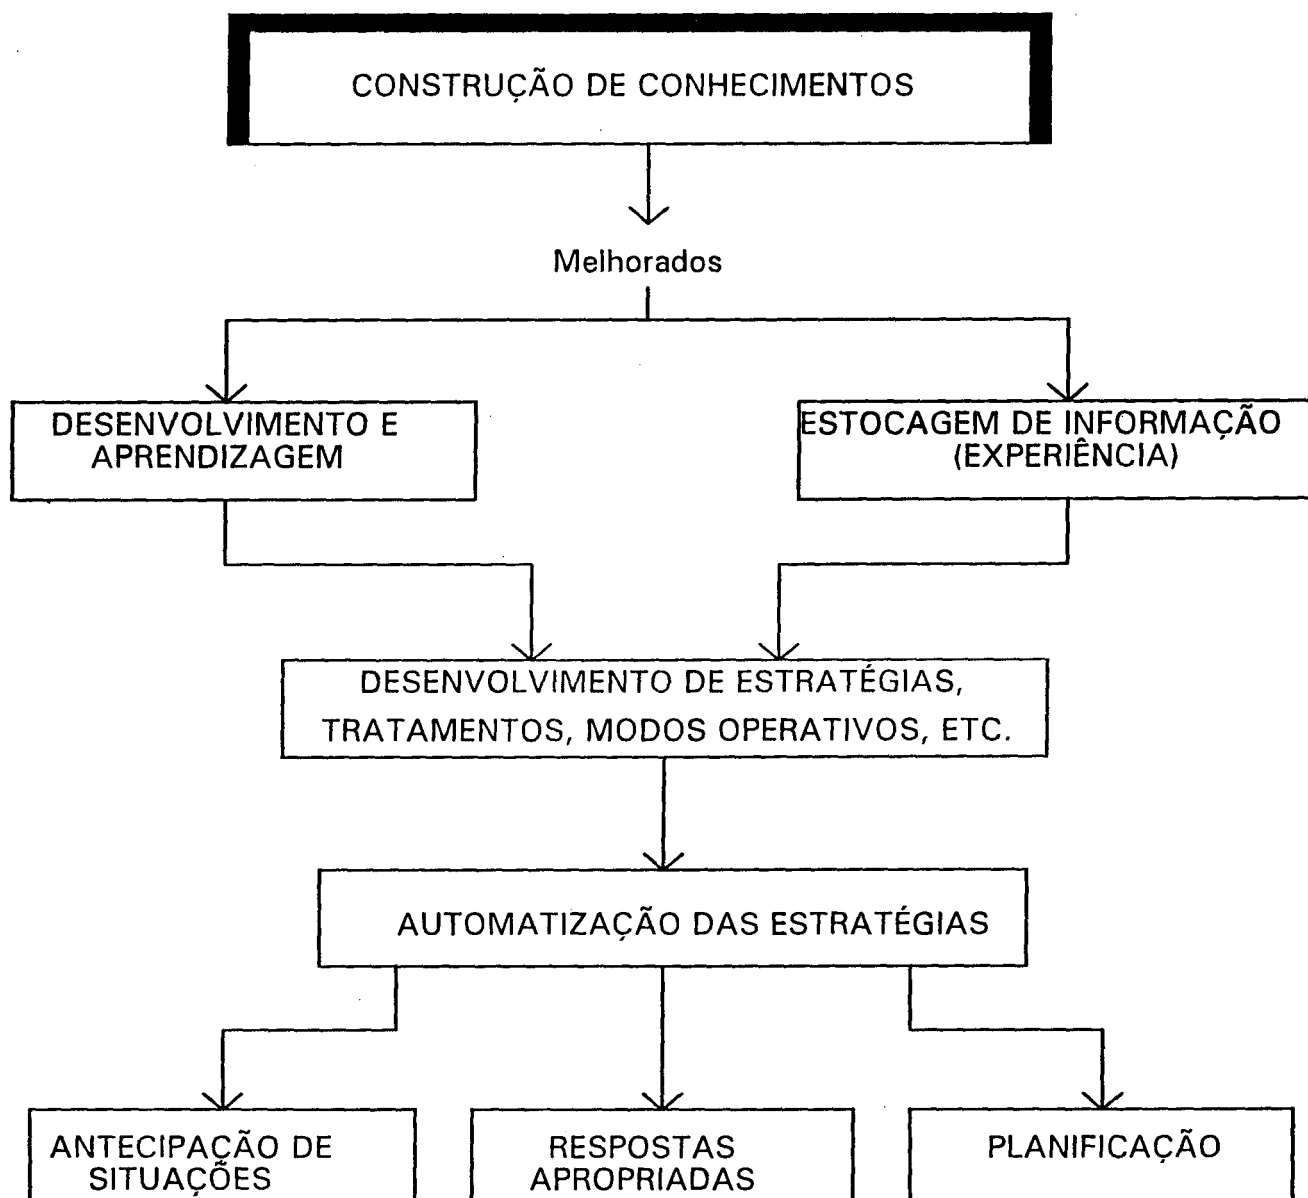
CONSTRUÇÃO DE CONHECIMENTOS

Melhorados

DESENVOLVIMENTO E APRENDIZAGEM

ESTOCAGEM DE INFORMAÇÃO (EXPERIÊNCIA)

DESENVOLVIMENTO DE ESTRATÉGIAS, TRATAMENTOS, MODOS OPERATIVOS, ETC.

AUTOMATIZAÇÃO DAS ESTRATÉGIAS

ANTECIPAÇÃO DE SITUAÇÕES

RESPOSTAS APROPRIADAS

PLANIFICAÇÃO